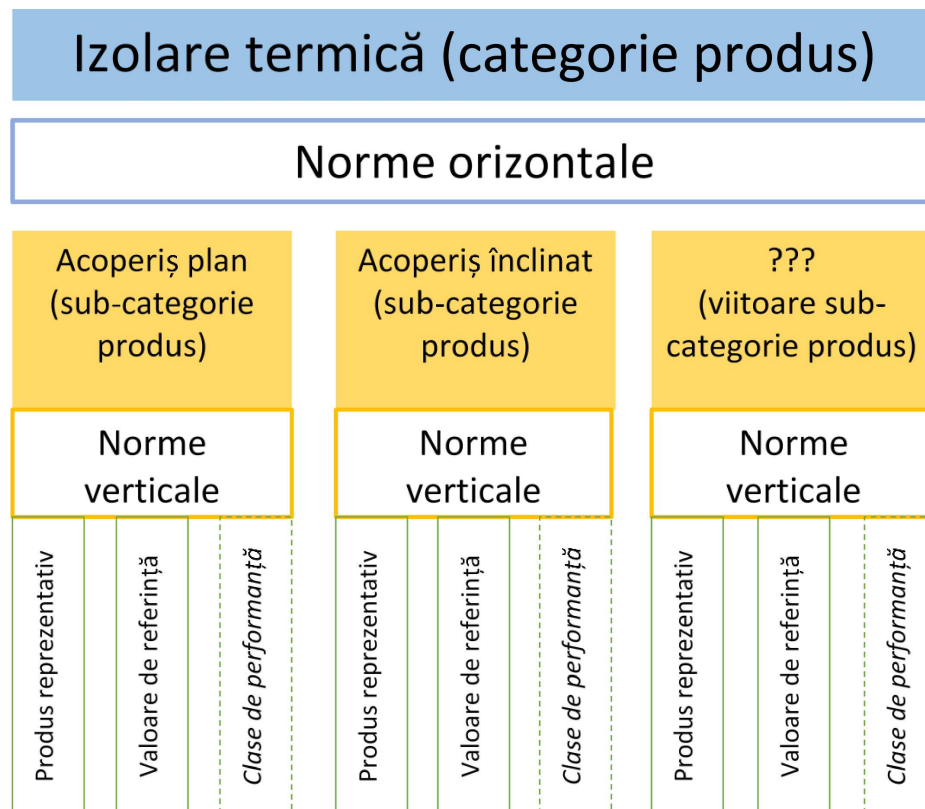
Izolare termică (categorie produs)

Norme orizontale

Acoperiș plan (sub-categorie produs)

Norme verticale

Produs reprezentativ

Valoare de referință

*Clase de performanță*

Acoperiș înclinat (sub-categorie produs)

Norme verticale

Produs reprezentativ

Valoare de referință

*Clase de performanță*

??? (viitoare sub-categorie produs)

Norme verticale

Produs reprezentativ

Valoare de referință

*Clase de performanță*